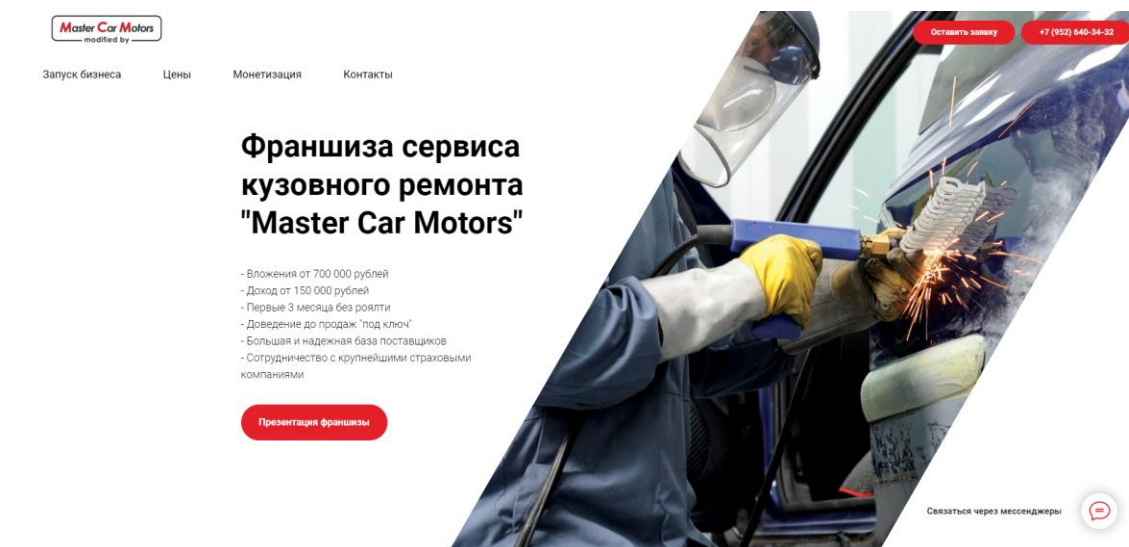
Master Car Motors
modified by

Оставить заявку
+7 (952) 640-34-32

Запуск бизнеса
Цены
Монетизация
Контакты

Франшиза сервиса кузовного ремонта "Master Car Motors"

- Вложения от 700 000 рублей
- Доход от 150 000 рублей
- Первые 3 месяца без роялти
- Доведение до продаж "под ключ"
- Большая и надежная база поставщиков
- Сотрудничество с крупнейшими страховыми компаниями

Презентация франшизы

Связаться через мессенджеры